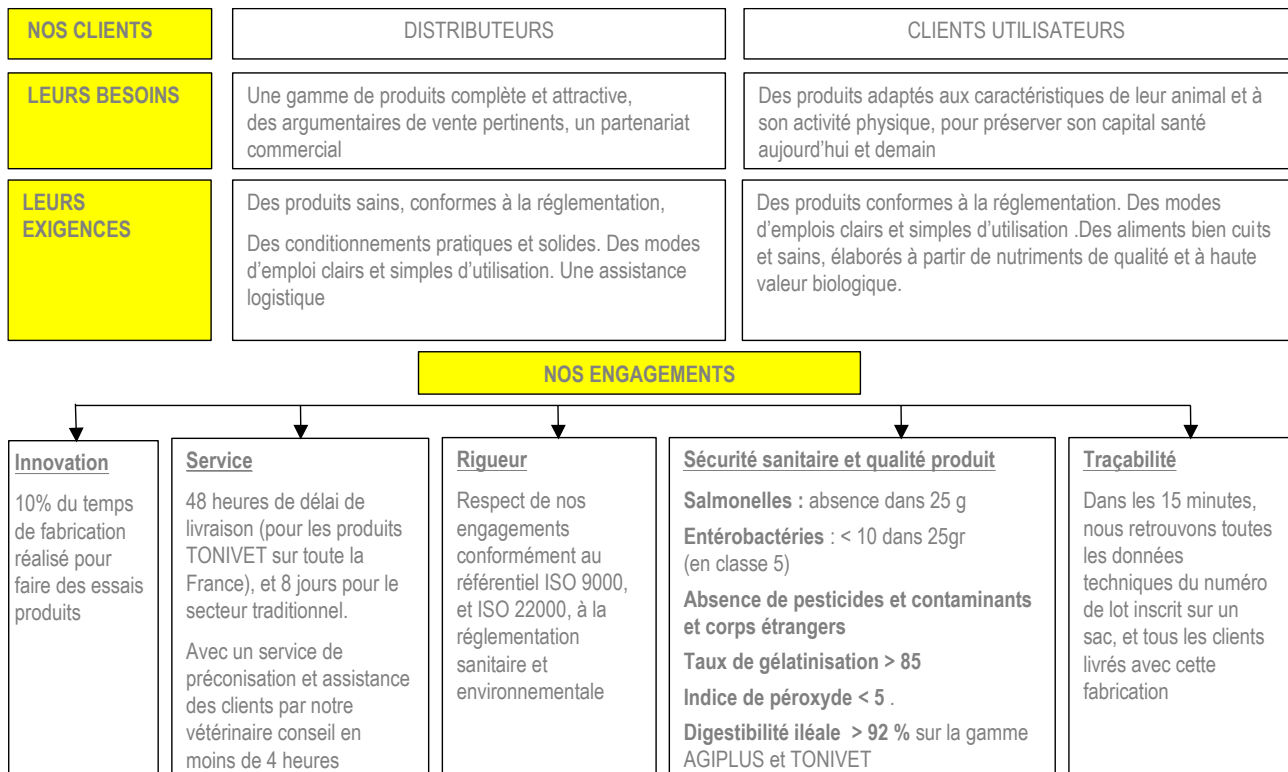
| NOS CLIENTS | DISTRIBUTEURS | CLIENTS UTILISATEURS |
|---|---|---|
| LEURS BESOINS | Une gamme de produits complète et attractive, des argumentaires de vente pertinents, un partenariat commercial | Des produits adaptés aux caractéristiques de leur animal et à son activité physique, pour préserver son capital santé aujourd'hui et demain |
| LEURS EXIGENCES | Des produits sains, conformes à la réglementation,<br><br>Des conditionnements pratiques et solides. Des modes d'emploi clairs et simples d'utilisation. Une assistance logistique | Des produits conformes à la réglementation. Des modes d'emplois clairs et simples d'utilisation .Des aliments bien cuits et sains, élaborés à partir de nutriments de qualité et à haute valeur biologique. |

NOS ENGAGEMENTS

Innovation

10% du temps de fabrication réalisé pour faire des essais produits

Service

48 heures de délai de livraison (pour les produits TONIVET sur toute la France), et 8 jours pour le secteur traditionnel.

Avec un service de préconisation et assistance des clients par notre vétérinaire conseil en moins de 4 heures

Rigueur

Respect de nos engagements conformément au référentiel ISO 9000, et ISO 22000, à la réglementation sanitaire et environnementale

Sécurité sanitaire et qualité produit

Salmonelles : absence dans 25 g

Entérobactéries : < 10 dans 25gr (en classe 5)

Absence de pesticides et contaminants et corps étrangers

Taux de gélatinisation > 85

Indice de péroxyde < 5 .

Digestibilité iléale > 92 % sur la gamme AGIPLUS et TONIVET

Traçabilité

Dans les 15 minutes, nous retrouvons toutes les données techniques du numéro de lot inscrit sur un sac, et tous les clients livrés avec cette fabrication